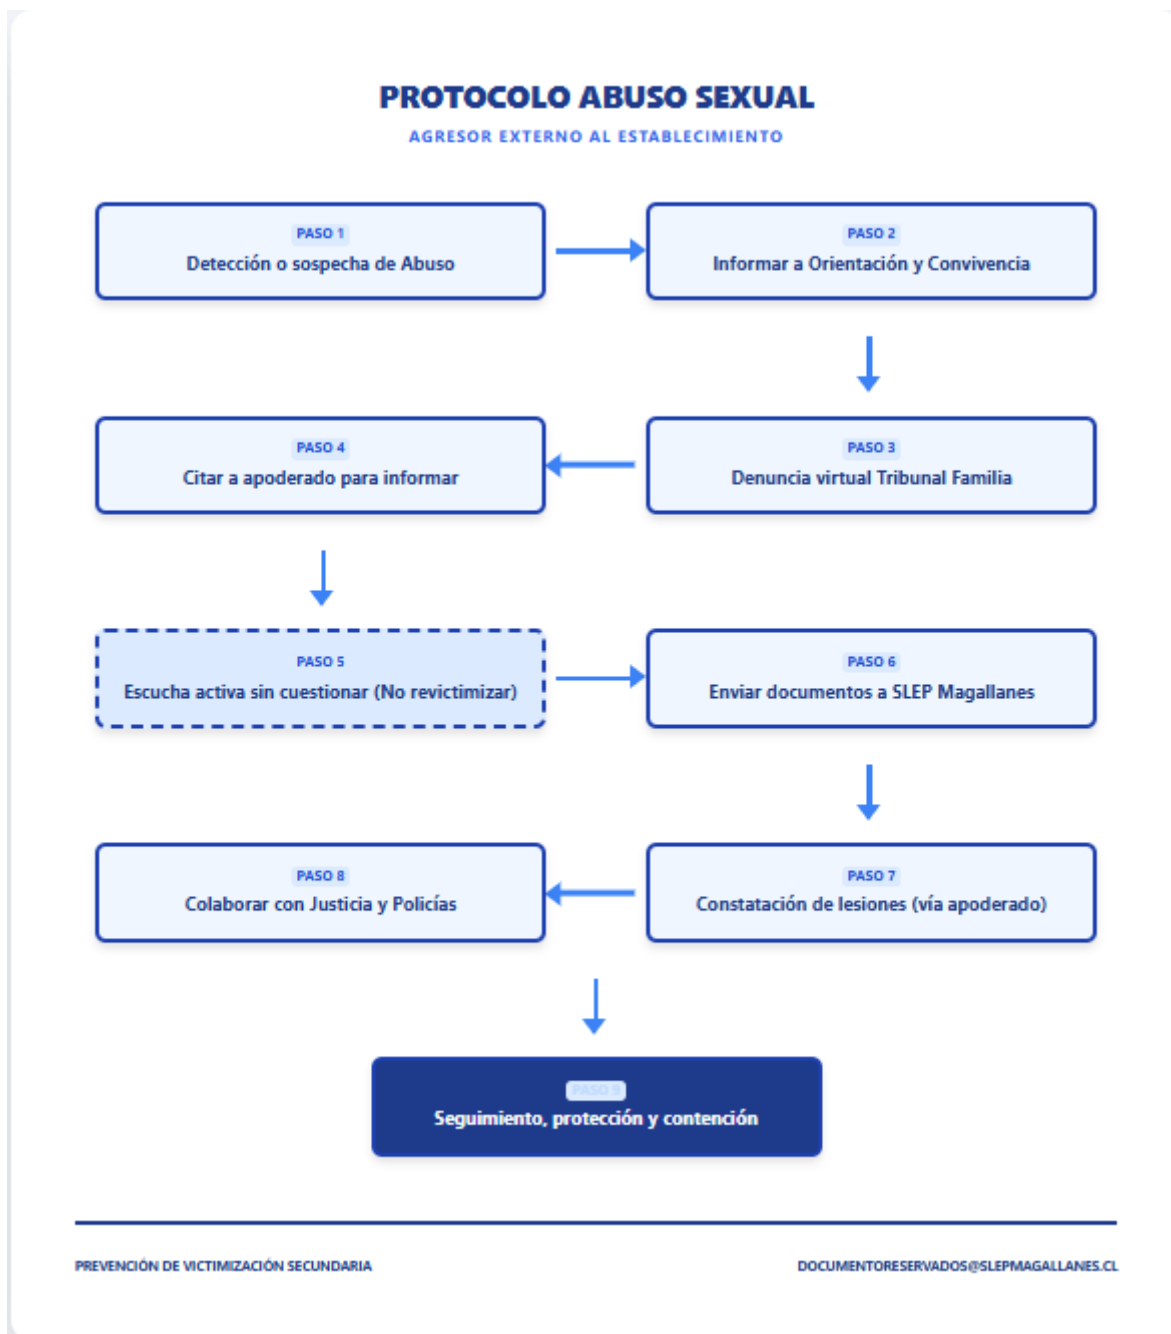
PROTOCOLO ABUSO SEXUAL

AGRESOR EXTERNO AL ESTABLECIMIENTO

PASO 1
Detección o sospecha de Abuso

PASO 2
Informar a Orientación y Convivencia

PASO 3
Denuncia virtual Tribunal Familia

PASO 4
Citar a apoderado para informar

PASO 5
Escucha activa sin cuestionar (No revictimizar)

PASO 6
Enviar documentos a SLEP Magallanes

PASO 7
Constatación de lesiones (vía apoderado)

PASO 8
Colaborar con Justicia y Policías

PASO 9
Seguimiento, protección y contención

PREVENCIÓN DE VICTIMIZACIÓN SECUNDARIA

DOCUMENTORESERVADOS@SLEPMAGALLANES.CL